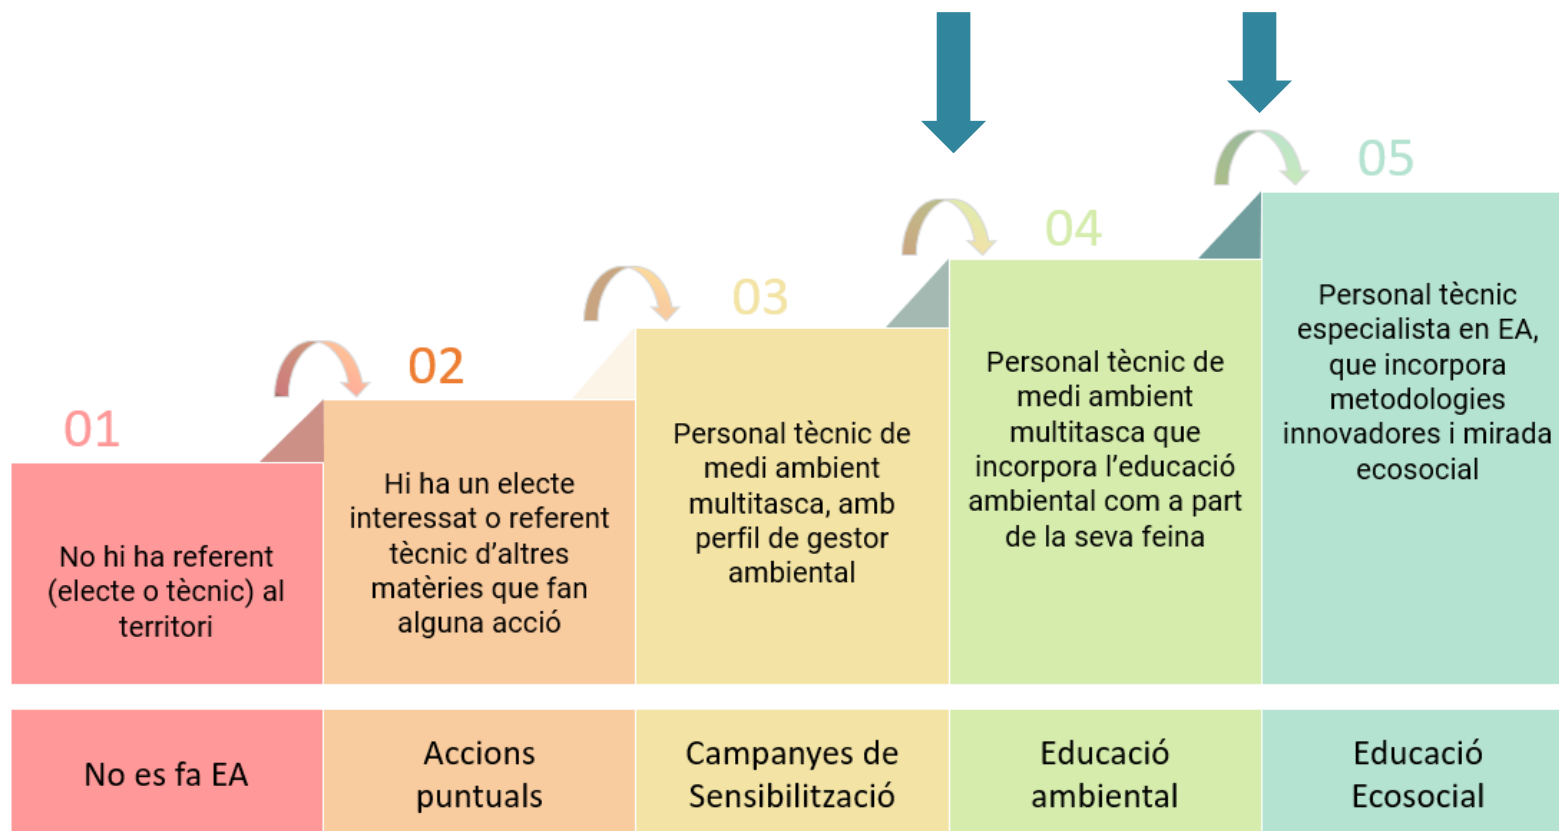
01

No hi ha referent (electe o tècnic) al territori

02

Hi ha un electe interessat o referent tècnic d'altres matèries que fan alguna acció

03

Personal tècnic de medi ambient multitasca, amb perfil de gestor ambiental

04

Personal tècnic de medi ambient multitasca que incorpora l'educació ambiental com a part de la seva feina

05

Personal tècnic especialista en EA, que incorpora metodologies innovadores i mirada ecosocial

| No es fa EA | Accions puntuals | Campanyes de Sensibilització | Educació ambiental | Educació Ecosocial |
|---|---|---|---|---|